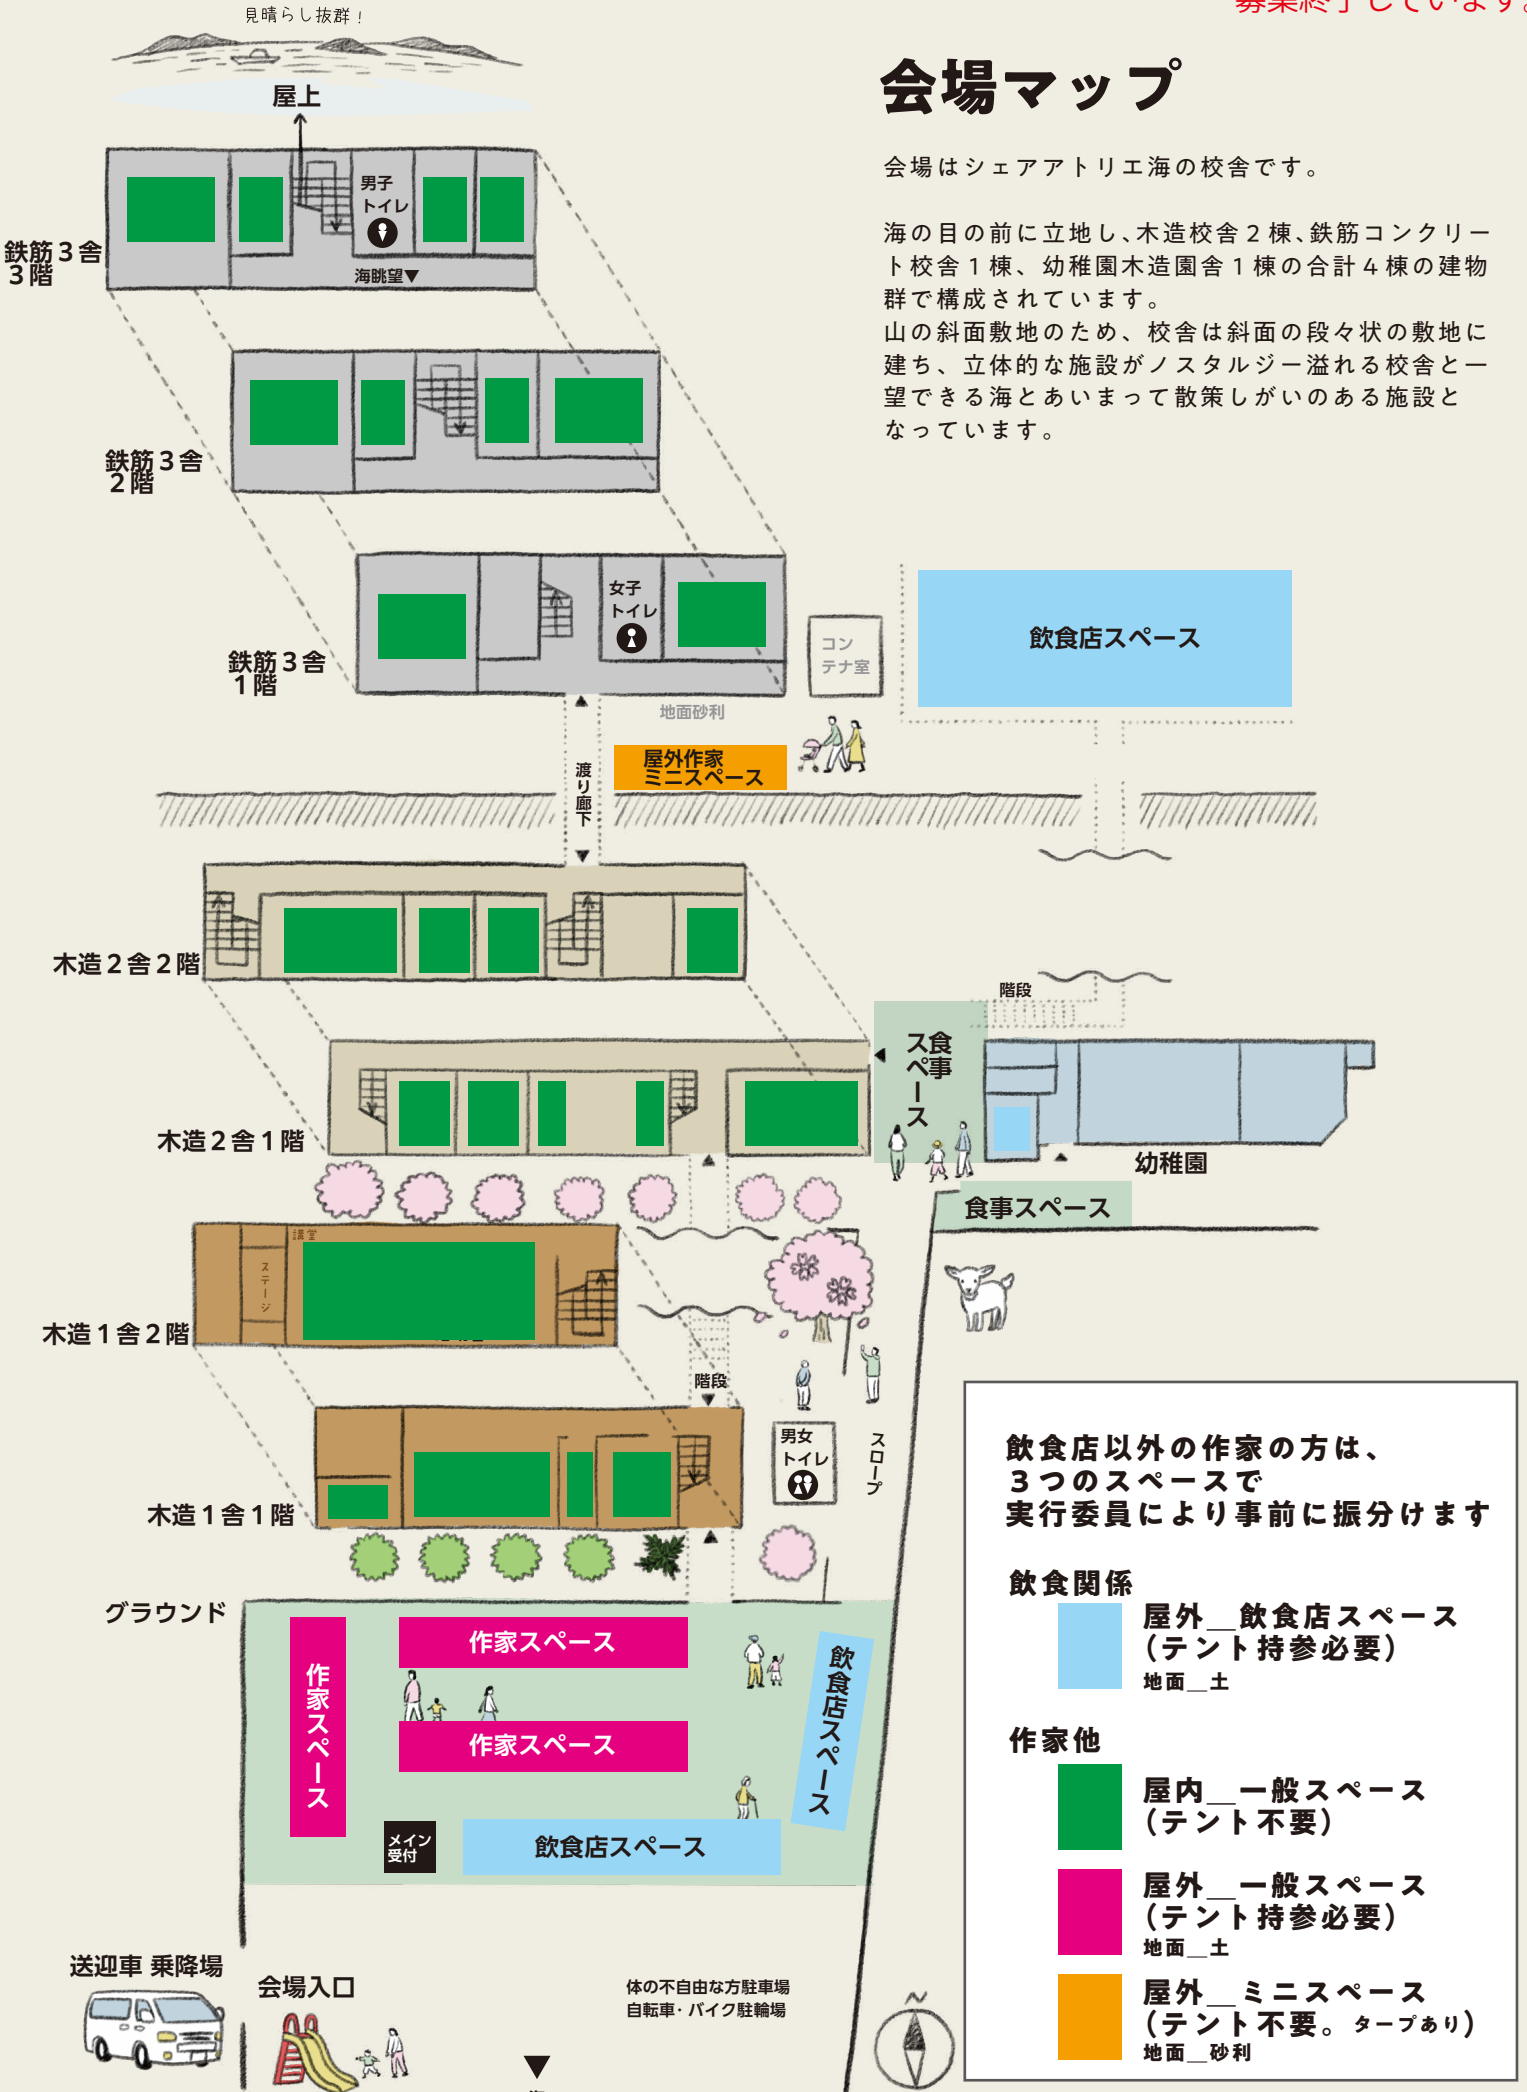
募集終了しています。

会場マップ

会場はシェアアトリエ海の校舎です。

海の目の前に立地し、木造校舎2棟、鉄筋コンクリート校舎1棟、幼稚園木造園舎1棟の合計4棟の建物群で構成されています。
山の斜面敷地のため、校舎は斜面の段々状の敷地に建ち、立体的な施設がノスタルジー溢れる校舎と一望できる海とあいまって散策しがいのある施設となっています。

見晴らし抜群！
屋上
男子トイレ
海眺望▼
鉄筋3舎 3階
鉄筋3舎 2階
女子トイレ
鉄筋3舎 1階
コンテナ室
飲食店スペース
地面砂利
屋外作家ミニスペース
渡り廊下
木造2舎2階
階段
食事スペース
木造2舎1階
幼稚園
食事スペース
講堂
ステージ
木造1舎2階
階段
男女トイレ
スロープ
木造1舎1階
グラウンド
作家スペース
作家スペース
作家スペース
飲食店スペース
メイン受付
飲食店スペース
送迎車 乗降場
会場入口
体の不自由な方駐車場
自転車・バイク駐輪場

飲食店以外の作家の方は、
3つのスペースで
実行委員により事前に振分けます

飲食関係
屋外＿飲食店スペース
（テント持参必要）
地面＿土

作家他
屋内＿一般スペース
（テント不要）
屋外＿一般スペース
（テント持参必要）
地面＿土
屋外＿ミニスペース
（テント不要。タープあり）
地面＿砂利